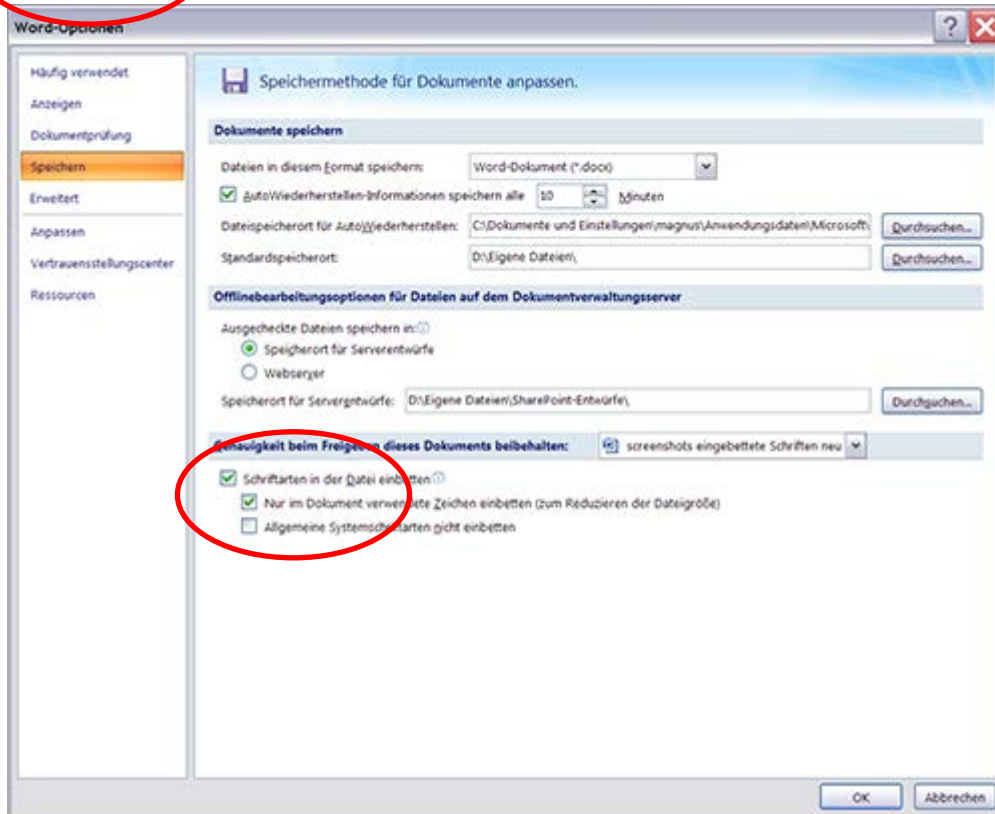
Word-Optionen

Häufig verwendet
Anzeigen
Dokumentprüfung
Speichern
Erweitert
Anpassen
Vertrauensstellungscenter
Ressourcen

Speichermethode für Dokumente anpassen.

Dokumente speichern

Dateien in diesem Format speichern: Word-Dokument (*.docx)
AutoWiederherstellen-Informationen speichern alle 10 Minuten
Dateispeicherort für AutoWiederherstellen: C:\Dokumente und Einstellungen\magnus\Anwendungsdaten\Microsoft\ Durchsuchen...
Standardspeicherort: D:\Eigene Dateien\ Durchsuchen...

Offlinebearbeitungsoptionen für Dateien auf dem Dokumentverwaltungsserver

Ausgecheckte Dateien speichern in:
Speicherort für Serverentwürfe
Webserver
Speicherort für Serverentwürfe: D:\Eigene Dateien\SharePoint-Entwürfe\ Durchsuchen...

Genauigkeit beim Freige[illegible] dieses Dokuments beibehalten: screenshots eingebettete Schriften neu

Schriftarten in der Datei einbetten
Nur im Dokument verwen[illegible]ete Zeichen einbetten (zum Reduzieren der Dateigröße)
Allgemeine Systemsch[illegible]arten nicht einbetten

OK Abbrechen